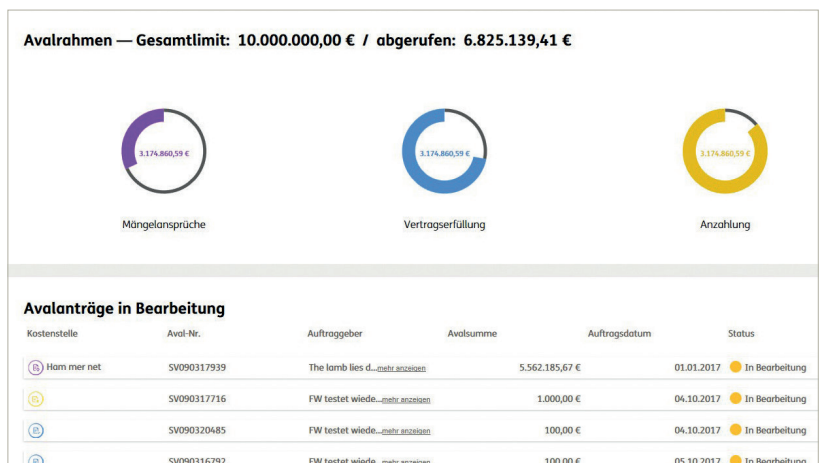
Avalrahmen — Gesamtlimit: 10.000.000,00 € / abgerufen: 6.825.139,41 €

3.174.860,59 €

Mängelansprüche

3.174.860,59 €

Vertragserfüllung

3.174.860,59 €

Anzahlung

Avalanträge in Bearbeitung

| Kostenstelle | Aval-Nr. | Auftraggeber | Avalsumme | Auftragsdatum | Status |
|---|---|---|---|---|---|
| Ham mer net | SV090317939 | The lamb lies d... mehr anzeigen | 5.562.185,67 € | 01.01.2017 | In Bearbeitung |
| | SV090317716 | FW testet wiede... mehr anzeigen | 1.000,00 € | 04.10.2017 | In Bearbeitung |
| | SV090320485 | FW testet wiede... mehr anzeigen | 100,00 € | 04.10.2017 | In Bearbeitung |
| | SV090316792 | FW testet wiede... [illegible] | 100,00 € | 05.10.2017 | In Bearbeitung |